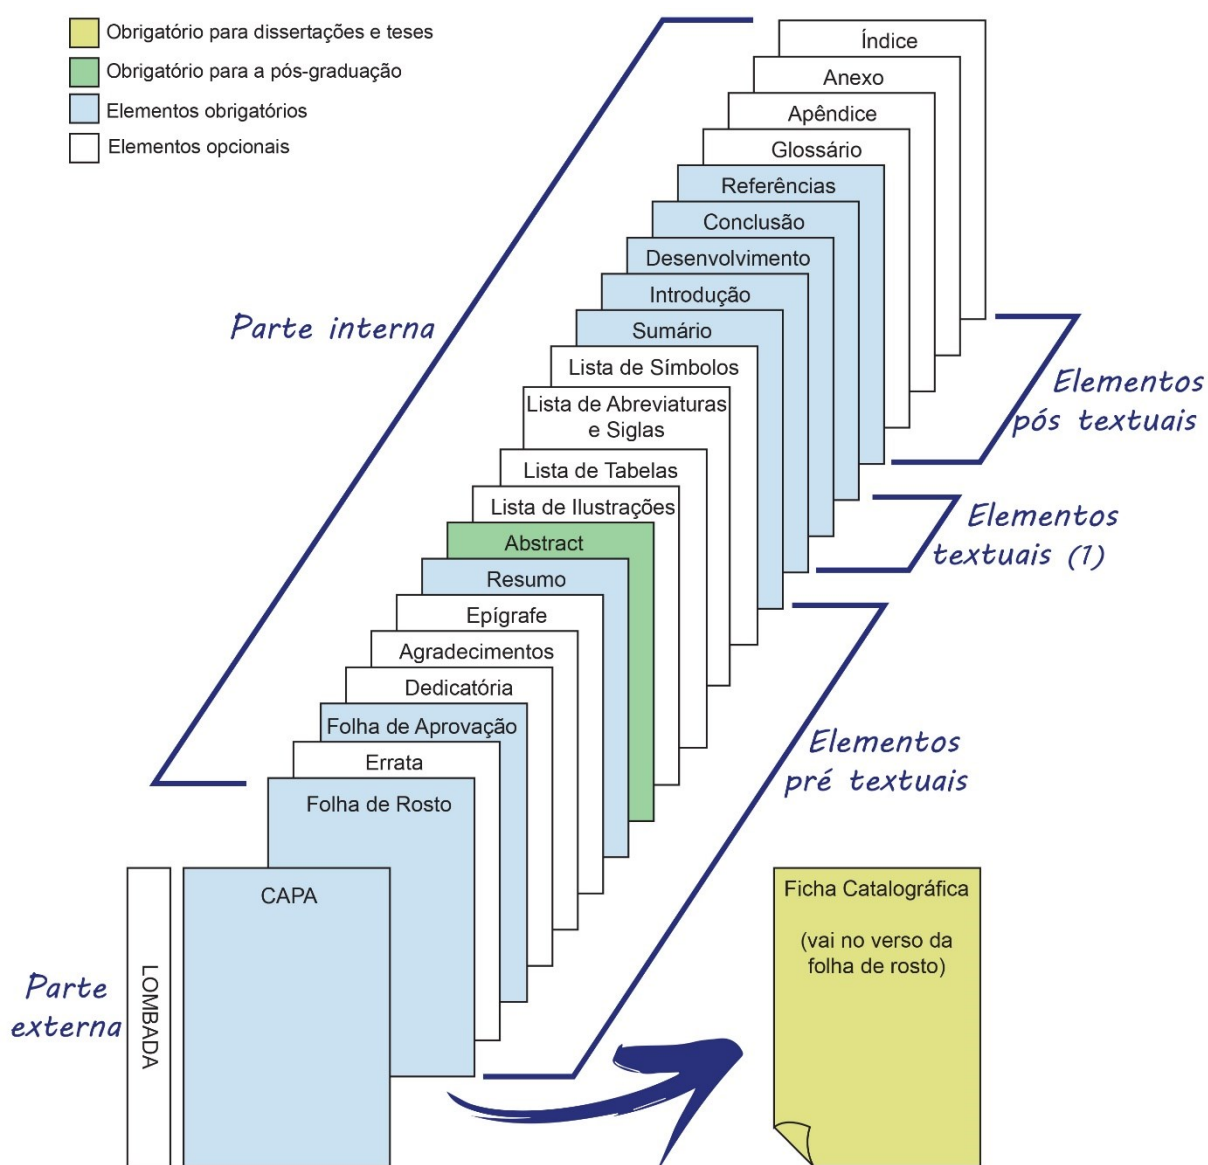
Obrigatório para dissertações e teses
Obrigatório para a pós-graduação
Elementos obrigatórios
Elementos opcionais

Parte interna

Índice
Anexo
Apêndice
Glossário
Referências
Conclusão
Desenvolvimento
Introdução
Sumário
Lista de Símbolos
Lista de Abreviaturas e Siglas
Lista de Tabelas
Lista de Ilustrações
Abstract
Resumo
Epígrafe
Agradecimentos
Dedicatória
Folha de Aprovação
Errata
Folha de Rosto
CAPA

Elementos pós textuais

Elementos textuais (1)

Elementos pré textuais

Parte externa

LOMBADA

Ficha Catalográfica

(vai no verso da folha de rosto)